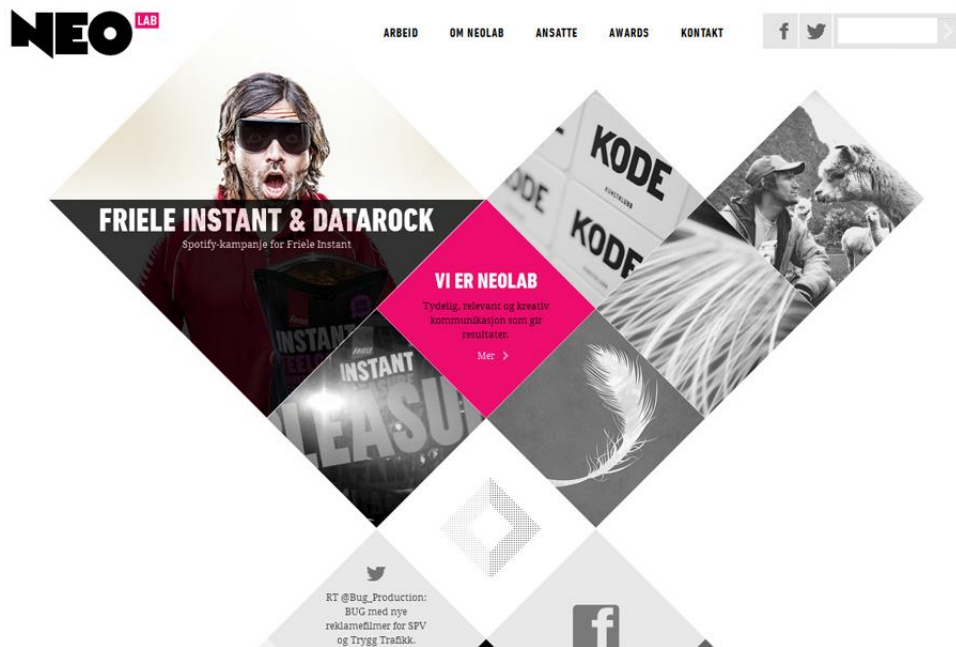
NEO LAB

ARBEID OM NEOLAB ANSATTE AWARDS KONTAKT

FRIELE INSTANT & DATAROCK
Spotify-kampanje for Friele Instant

VI ER NEOLAB
Tydelig, relevant og kreativ kommunikasjon som gir resultater.
Mer

KODE
KODE
KODE

INSTANT
INSTANT
PLEASU

RT @Bug_Production: BUG med nye reklamefilmer for SPV og Trygg Trafikk.